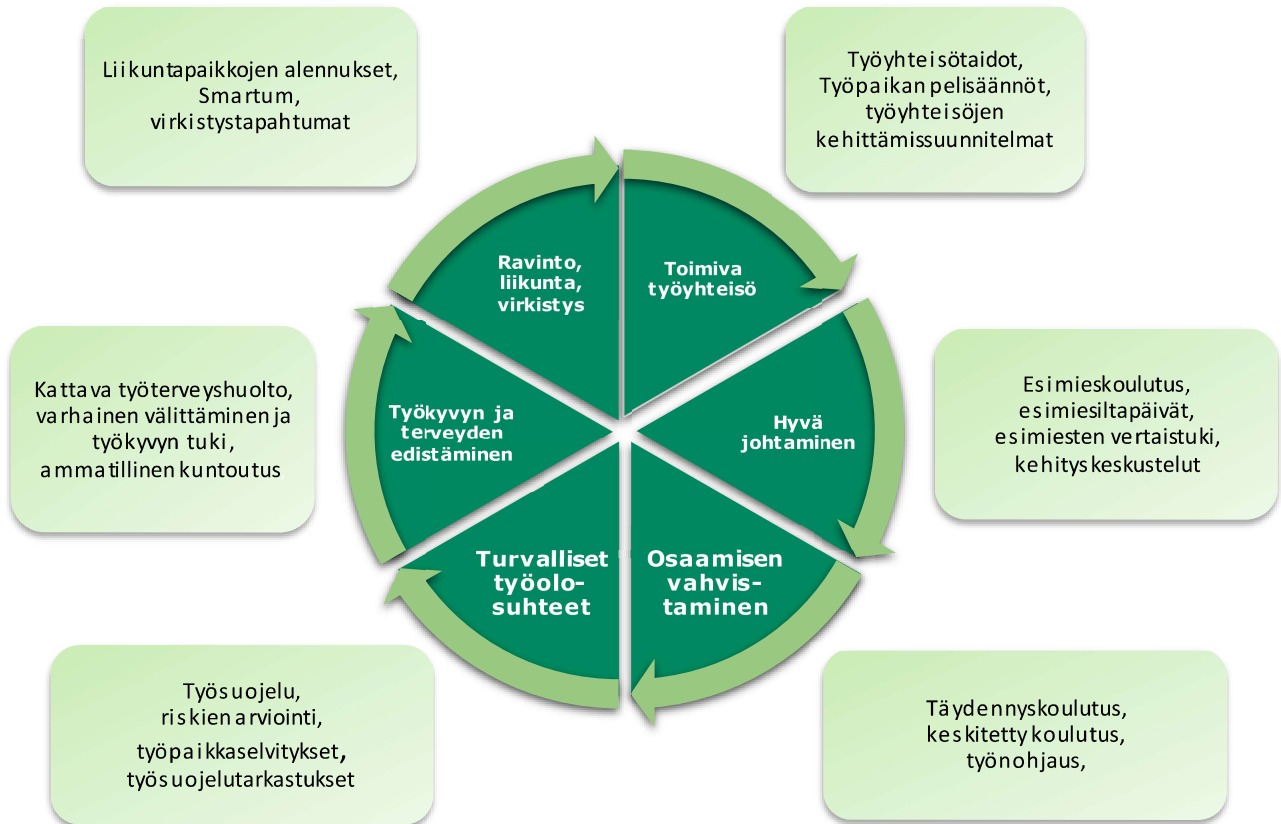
Liikuntapaikkojen alennukset, Smartum, virkistystapahtumat

Työyhteisötaidot, Työpaikan pelisäännöt, työyhteisöjen kehittämissuunnitelmat

Ravinto, liikunta, virkistys

Toimiva työyhteisö

Kattava työterveyshuolto, varhainen välittäminen ja työkyvyn tuki, ammatillinen kuntoutus

Työkyvyn ja terveyden edistäminen

Hyvä johtaminen

Esimieskoulutus, esimiesiltapäivät, esimiesten vertaistuki, kehityskeskustelut

Turvalliset työolosuhteet

Osaamisen vahvistaminen

Työsuojelu, riskien arviointi, työpaikkaselvitykset, työsuojelutarkastukset

Täydennyskoulutus, keskitetty koulutus, työnohjaus,